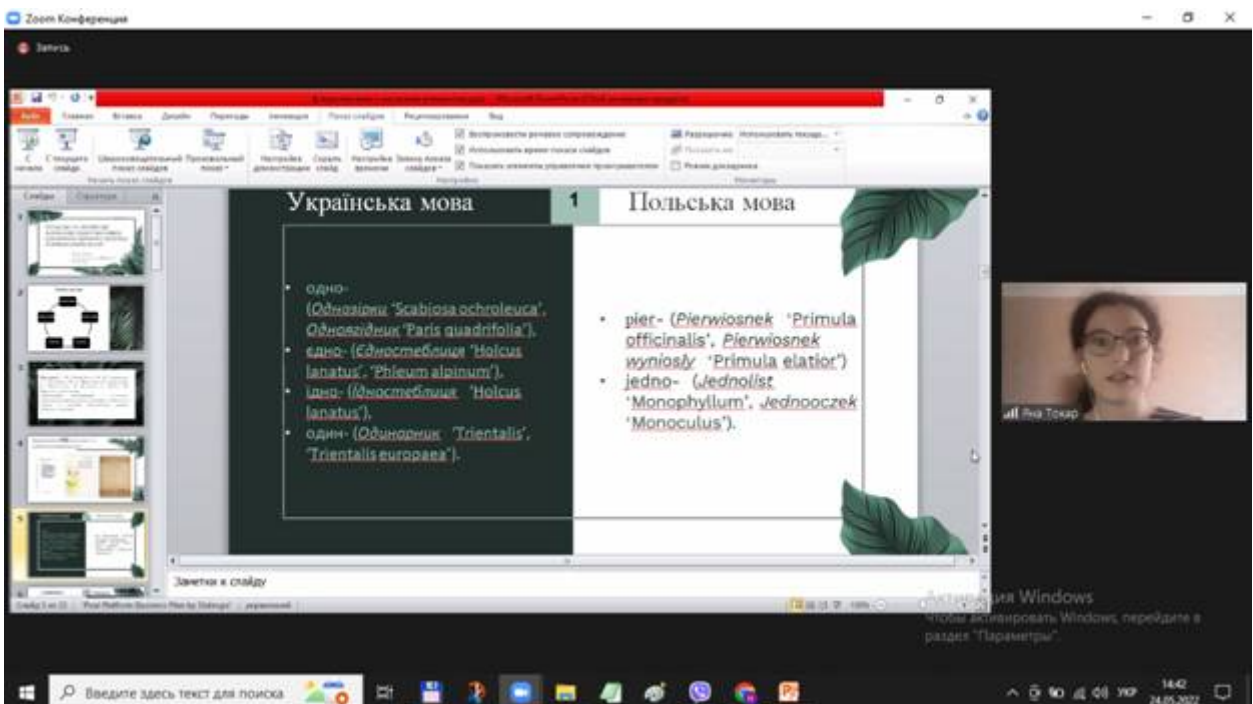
Zoom Конференция

Запись

Файл Главная Вставка Дизайн Переходы Анимация Показ слайдов Рецензирование Вид

Слайды Структура

Українська мова

1

Польська мова

• одно- (Одноярус 'Scabiosa ochroleuca', Одноквітник 'Paris quadrifolia'),
• едно- (Едностеблице 'Holcus lanatus', 'Phleum alpinum'),
• їдно- (Їдностеблице 'Holcus lanatus'),
• один- (Одинорник 'Trientalis', 'Trientalis europaea').

• pier- (Pierwiosnek 'Primula officinalis', Pierwiosnek wyniosły 'Primula elatior')
• jedno- (Jednolist 'Monophyllum', Jednooczek 'Monoculus').

Заметки к слайду

Яна Токар

Активация Windows
Чтобы активировать Windows, перейдите в раздел "Параметры".

Введите здесь текст для поиска

УКР 14:42 24.05.2022